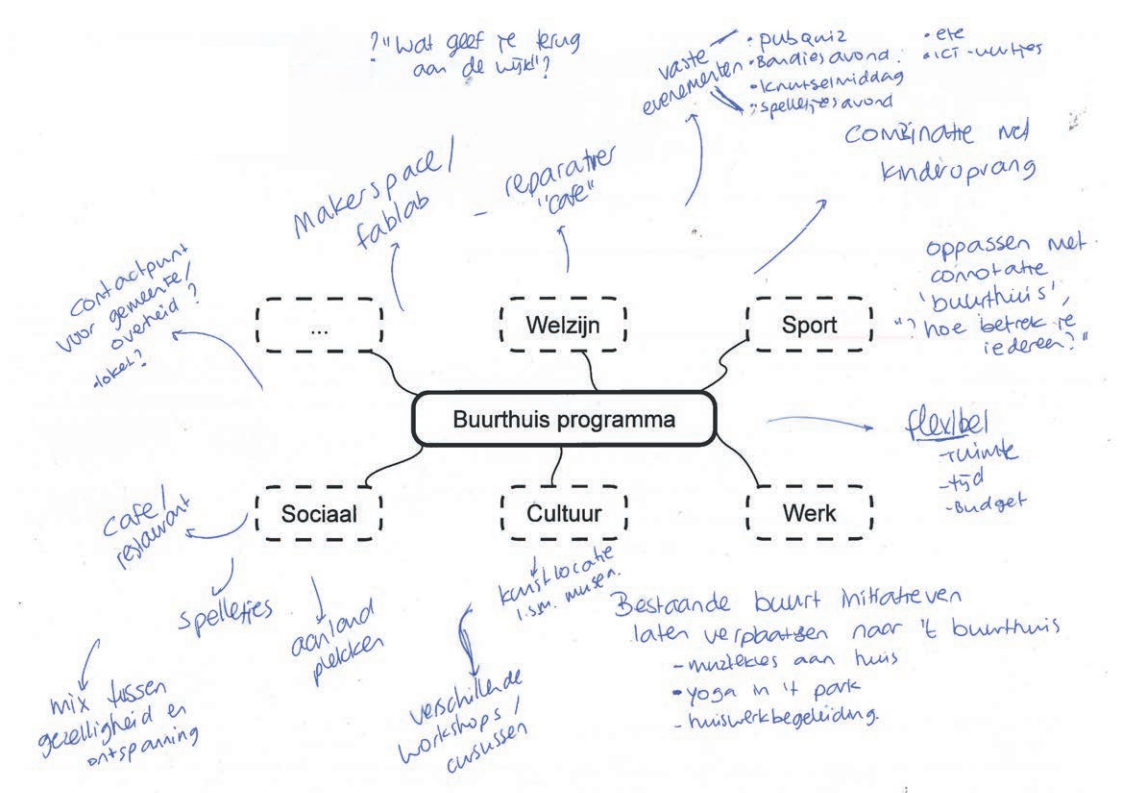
? "Wat geef je terug aan de wijk"?

vaste evenementen
- pubquiz
- Bandjes avond
- knutselmiddag
- spelletjes avond
- ete
- ICT-uurtjes

Combinatie met kinderopvang

Makerspace / fablab

- reparatie "cafe"

contactpunt voor gemeente / overheid? - loket?

...

Welzijn

Sport

oppassen met connotatie 'buurthuis', "? hoe betrek je iedereen?"

Buurthuis programma

flexibel
- ruimte
- tijd
- budget

Sociaal

Cultuur

Werk

cafe / restaurant

spelletjes

aanloop plekken

mix tussen gezelligheid en ontspanning

kunstlocatie i.s.m. musea.

verschillende workshops / cursussen

Bestaande buurt initiatieven laten verplaatsen naar 't buurthuis
- muziekles aan huis
- yoga in 't park
- huiswerkbegeleiding.